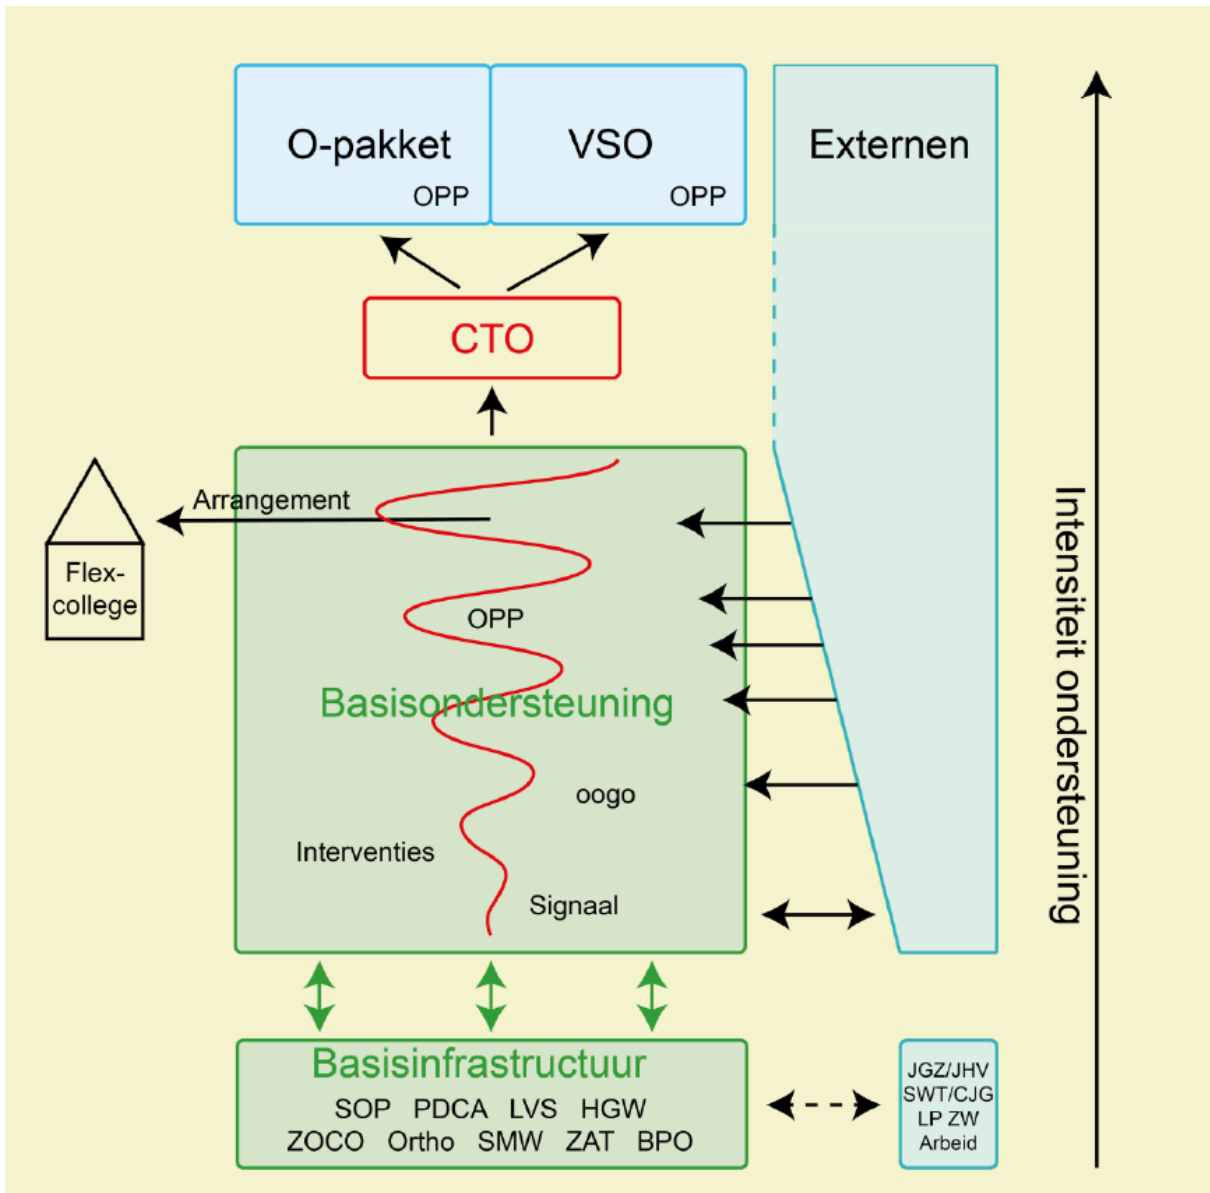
O-pakket
OPP

VSO
OPP

Externen

CTO

Arrangement

Flex-college

OPP

Basisondersteuning

oogo

Interventies

Signaal

Intensiteit ondersteuning

Basisinfrastructuur
SOP PDCA LVS HGW
ZOCO Ortho SMW ZAT BPO

JGZ/JHV
SWT/CJG
LP ZW
Arbeid